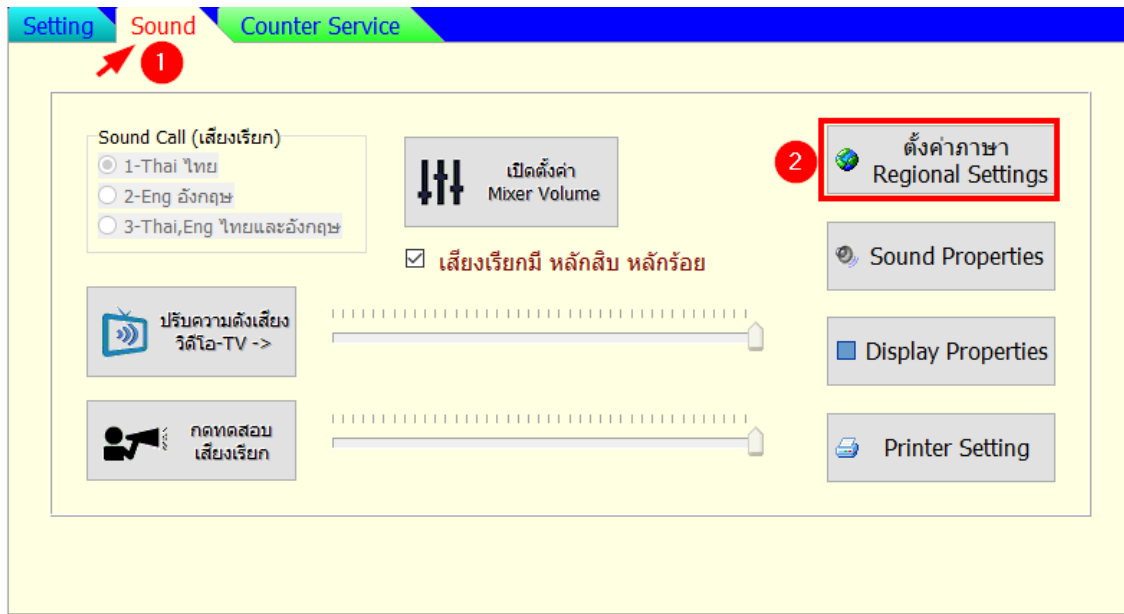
Setting Sound Counter Service

1

Sound Call (เสียงเรียก)
1-Thai ไทย
2-Eng อังกฤษ
3-Thai,Eng ไทยและอังกฤษ

เปิดตั้งค่า Mixer Volume

☑ เสียงเรียกมี หลักสิบ หลักร้อย

2

ตั้งค่าภาษา Regional Settings

Sound Properties

Display Properties

Printer Setting

ปรับความดังเสียง วิดีโอ-TV ->

กดทดสอบ เสียงเรียก